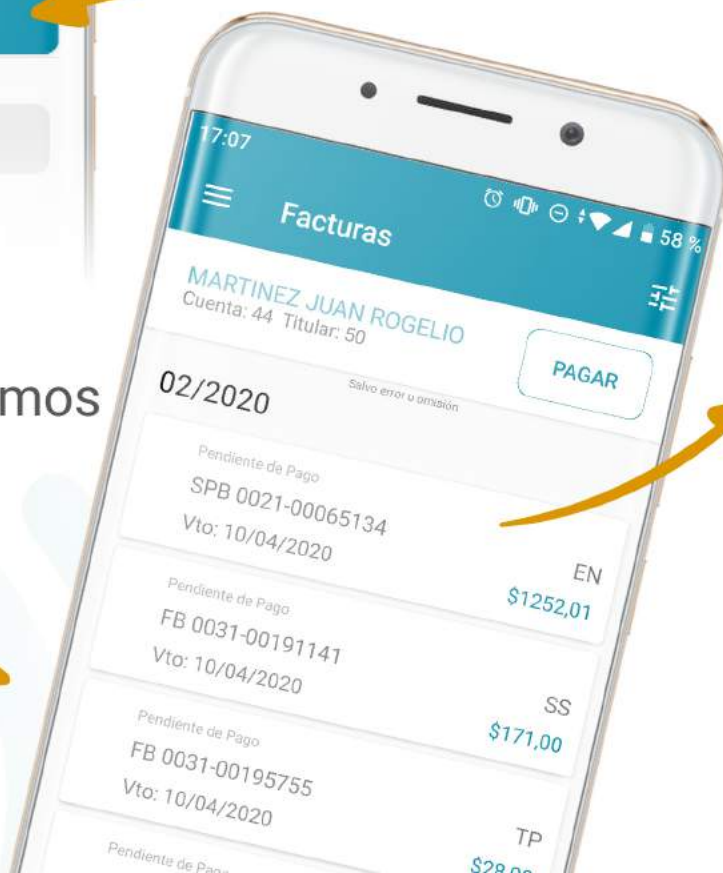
mos

17:07

58 %

Facturas

MARTINEZ JUAN ROGELIO
Cuenta: 44 Titular: 50

PAGAR

02/2020

Salvo error u omisión

Pendiente de Pago
SPB 0021-00065134
Vto: 10/04/2020

EN
$1252,01

Pendiente de Pago
FB 0031-00191141
Vto: 10/04/2020

SS
$171,00

Pendiente de Pago
FB 0031-00195755
Vto: 10/04/2020

TP
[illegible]

Pendiente de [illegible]